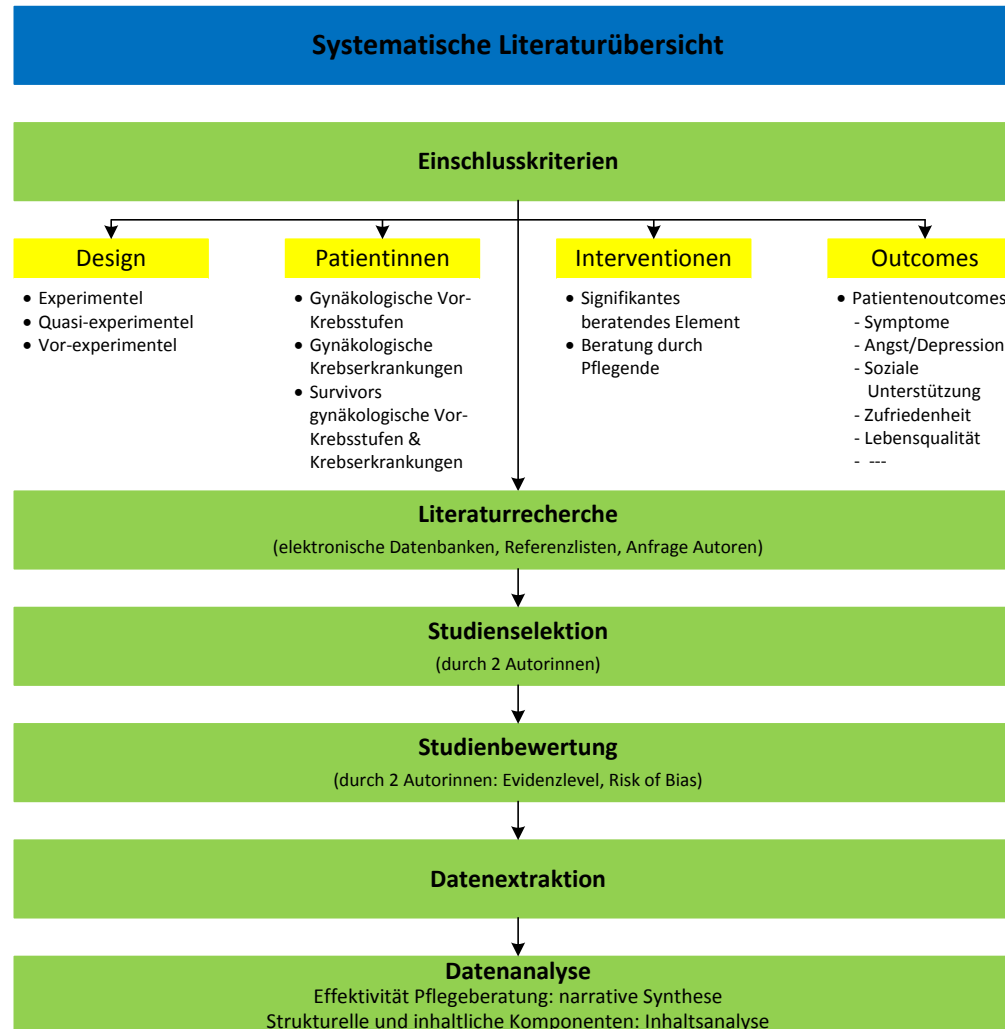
Systematische Literaturübersicht

Einschlusskriterien

Design
- Experimentel
- Quasi-experimentel
- Vor-experimentel

Patientinnen
- Gynäkologische Vor-Krebsstufen
- Gynäkologische Krebserkrankungen
- Survivors gynäkologische Vor-Krebsstufen & Krebserkrankungen

Interventionen
- Signifikantes beratendes Element
- Beratung durch Pflegende

Outcomes
- Patientenoutcomes
  - Symptome
  - Angst/Depression
  - Soziale Unterstützung
  - Zufriedenheit
  - Lebensqualität
  - ---

Literaturrecherche
(elektronische Datenbanken, Referenzlisten, Anfrage Autoren)

Studienselektion
(durch 2 Autorinnen)

Studienbewertung
(durch 2 Autorinnen: Evidenzlevel, Risk of Bias)

Datenextraktion

Datenanalyse
Effektivität Pflegeberatung: narrative Synthese
Strukturelle und inhaltliche Komponenten: Inhaltsanalyse